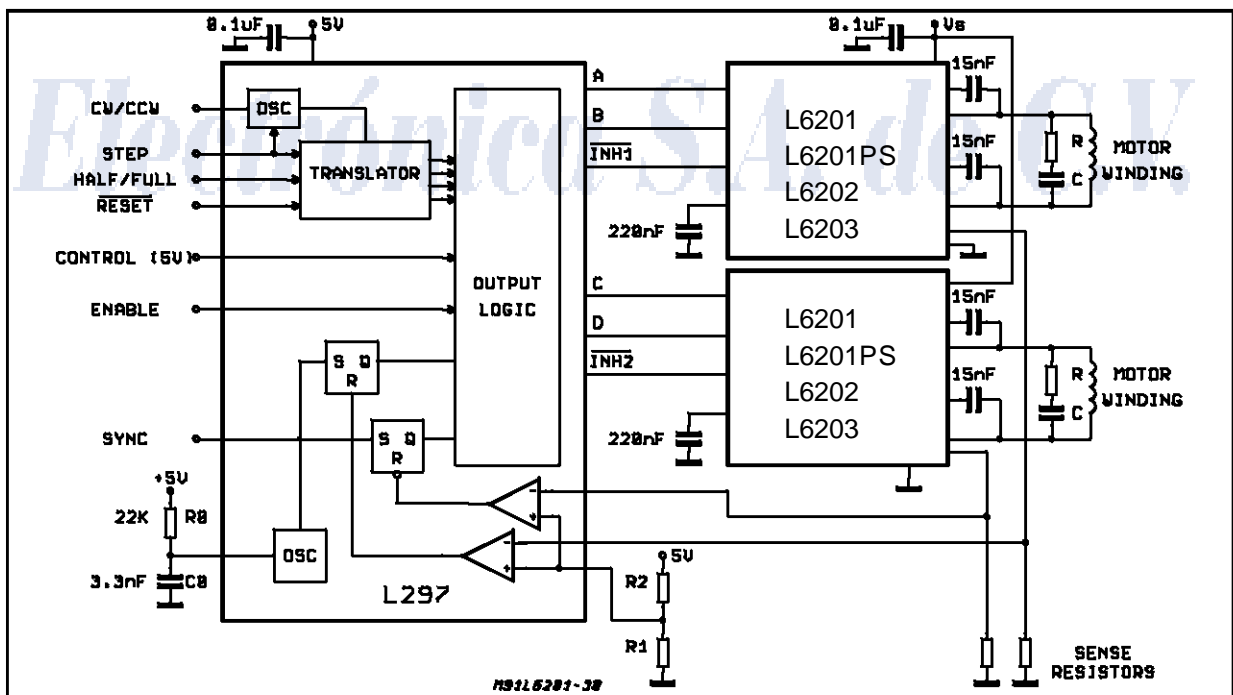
0.1uF 5V
0.1uF Vs
CW/CCW
OSC
STEP
HALF/FULL
$\overline{RESET}$
TRANSLATOR
CONTROL (5V)
ENABLE
OUTPUT LOGIC
S Q R
SYNC
S Q R
+5V
22K R8
OSC
3.3nF C8
L297
A
B
$\overline{INH1}$
C
D
$\overline{INH2}$
L6201
L6201PS
L6202
L6203
220nF
L6201
L6201PS
L6202
L6203
220nF
15nF
15nF
R
C
MOTOR WINDING
15nF
15nF
R
C
MOTOR WINDING
5V
R2
R1
SENSE RESISTORS
M91L6201-38
Electrónica S.A. de C.V.